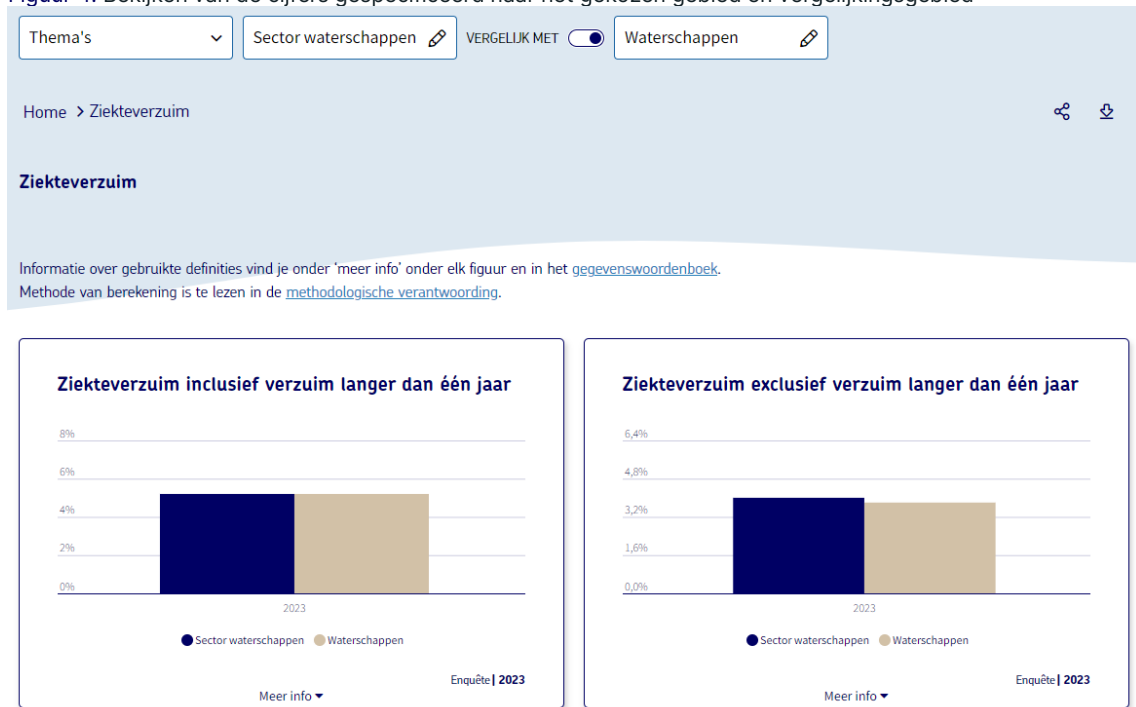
Figuur 4. Bekijken van de cijfers gespecificeerd naar het gekozen gebied en vergelijkingsgebied

Thema's

Sector waterschappen

VERGELIJK MET

Waterschappen

Home > Ziekteverzuim

Ziekteverzuim

Informatie over gebruikte definities vind je onder 'meer info' onder elk figuur en in het gegevenswoordenboek.
Methode van berekening is te lezen in de methodologische verantwoording.

Ziekteverzuim inclusief verzuim langer dan één jaar

8%
6%
4%
2%
0%
2023

Sector waterschappen Waterschappen

Enquête | 2023

Meer info

Ziekteverzuim exclusief verzuim langer dan één jaar

6,4%
4,8%
3,2%
1,6%
0,0%
2023

Sector waterschappen Waterschappen

Enquête | 2023

Meer info